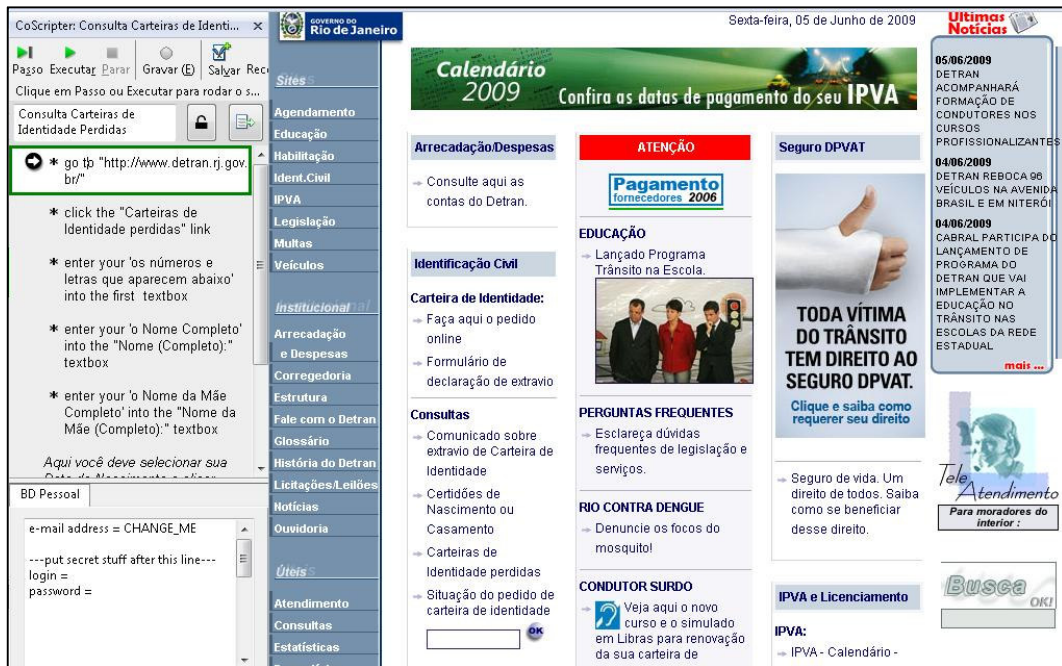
CoScripter: Consulta Carteiras de Identi... ×

Passo Executar Parar Gravar (E) Salvar Rec

Clique em Passo ou Executar para rodar o s...

Consulta Carteiras de Identidade Perdidas

* go to "http://www.detran.rj.gov.br/"

* click the "Carteiras de Identidade perdidas" link

* enter your 'os números e letras que aparecem abaixo' into the first textbox

* enter your 'o Nome Completo' into the "Nome (Completo):" textbox

* enter your 'o Nome da Mãe Completo' into the "Nome da Mãe (Completo):" textbox

Aqui você deve selecionar sua

BD Pessoal

e-mail address = CHANGE_ME

---put secret stuff after this line---
login =
password =

GOVERNO DO Rio de Janeiro

Sites

Agendamento
Educação
Habilitação
Ident.Civil
IPVA
Legislação
Multas
Veículos

Institucional

Arrecadação e Despesas
Corregedoria
Estrutura
Fale com o Detran
Glossário
História do Detran
Licitações/Leilões
Notícias
Ouvidoria

Úteis

Atendimento
Consultas
Estatísticas

Sexta-feira, 05 de Junho de 2009

Calendário 2009 Confira as datas de pagamento do seu IPVA

Arrecadação/Despesas

Consulte aqui as contas do Detran.

Identificação Civil

Carteira de Identidade:

Faça aqui o pedido online

Formulário de declaração de extravio

Consultas

Comunicado sobre extravio de Carteira de Identidade

Certidões de Nascimento ou Casamento

Carteiras de Identidade perdidas

Situação do pedido de carteira de identidade

OK

ATENÇÃO

Pagamento fornecedores 2006

EDUCAÇÃO

Lançado Programa Trânsito na Escola.

PERGUNTAS FREQUENTES

Esclareça dúvidas frequentes de legislação e serviços.

RIO CONTRA DENGUE

Denuncie os focos do mosquito!

CONDUTOR SURDO

Veja aqui o novo curso e o simulado em Libras para renovação da sua carteira de

Seguro DPVAT

TODA VÍTIMA DO TRÂNSITO TEM DIREITO AO SEGURO DPVAT.

Clique e saiba como requerer seu direito

Seguro de vida. Um direito de todos. Saiba como se beneficiar desse direito.

IPVA e Licenciamento

IPVA:

IPVA - Calendário -

Ultimas Notícias

05/06/2009
DETRAN ACOMPANHARÁ FORMAÇÃO DE CONDUTORES NOS CURSOS PROFISSIONALIZANTES

04/06/2009
DETRAN REBOCA 96 VEÍCULOS NA AVENIDA BRASIL E EM NITERÓI

04/06/2009
CABRAL PARTICIPA DO LANÇAMENTO DE PROGRAMA DO DETRAN QUE VAI IMPLEMENTAR A EDUCAÇÃO NO TRÂNSITO NAS ESCOLAS DA REDE ESTADUAL

mais ...

Tele Atendimento

Para moradores do interior :

Busca OK!